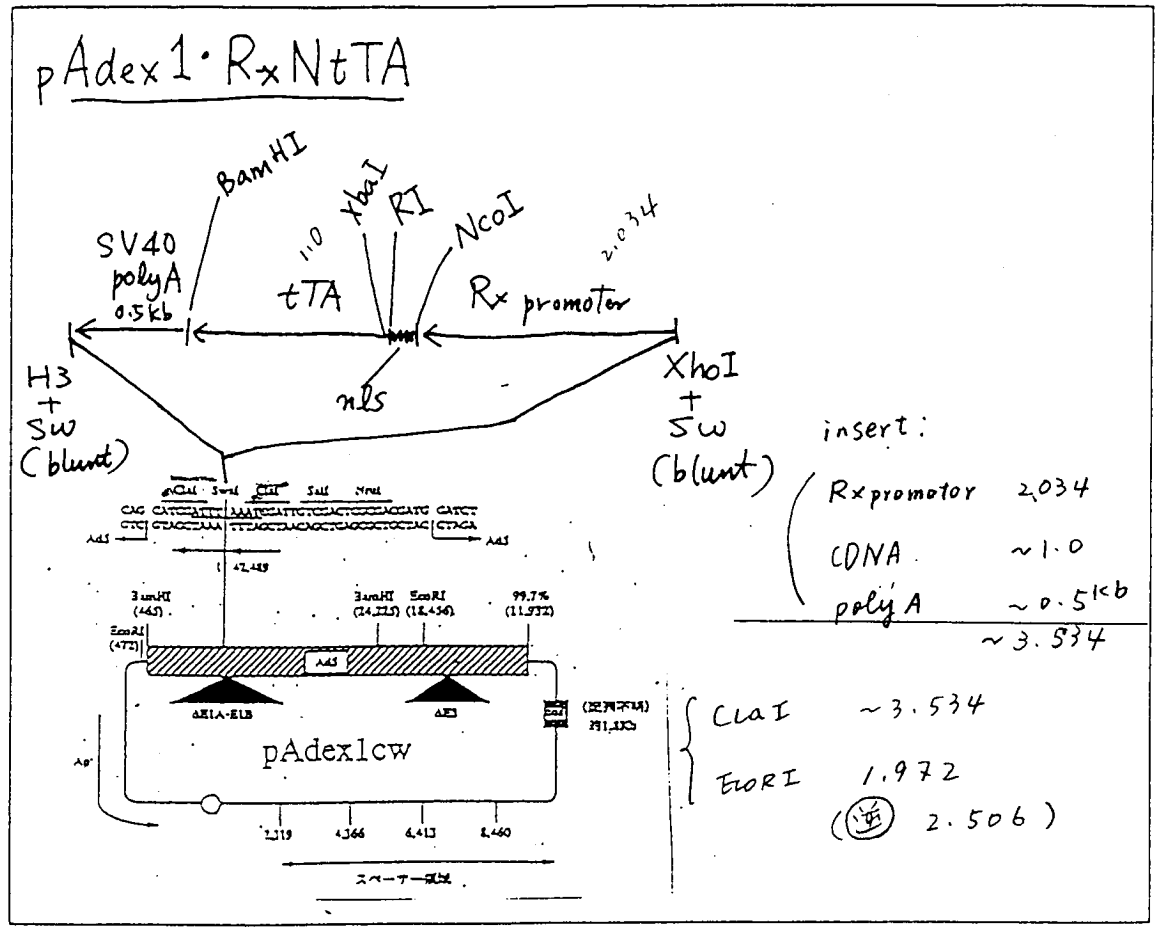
pAdex1·RxNtTA

BamHI
SV40 polyA 0.5kb
110
XbaI
RI
NcoI
2,034
tTA
Rx promoter
H3 + SW (blunt)
nls
XhoI + SW (blunt)

insert:
Rxpromotor 2,034
CDNA ~1.0
polyA ~0.5kb
~3.534

ClaI · SwaI ClaI SalI NruI
CAG CATCGATTT AAATCGATTGTCGACTCGCGAGGATG CATCT
GTC GTAGCTAAA TTTAGCTAACAGCTGAGCGCTCCTAC GTAGA
Ad5 Ad5
42,453
BamHI (465)
EcoRI (472)
BamHI (24,225)
EcoRI (18,456)
99.7% (11,532)
Ad5
ΔE1A-E1B
ΔE3
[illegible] 391,330
Ap
pAdex1cw
2,319 4,366 6,413 8,460
スペーサー領域

ClaI ~3.534
EcoRI 1,972
(逆 2.506)